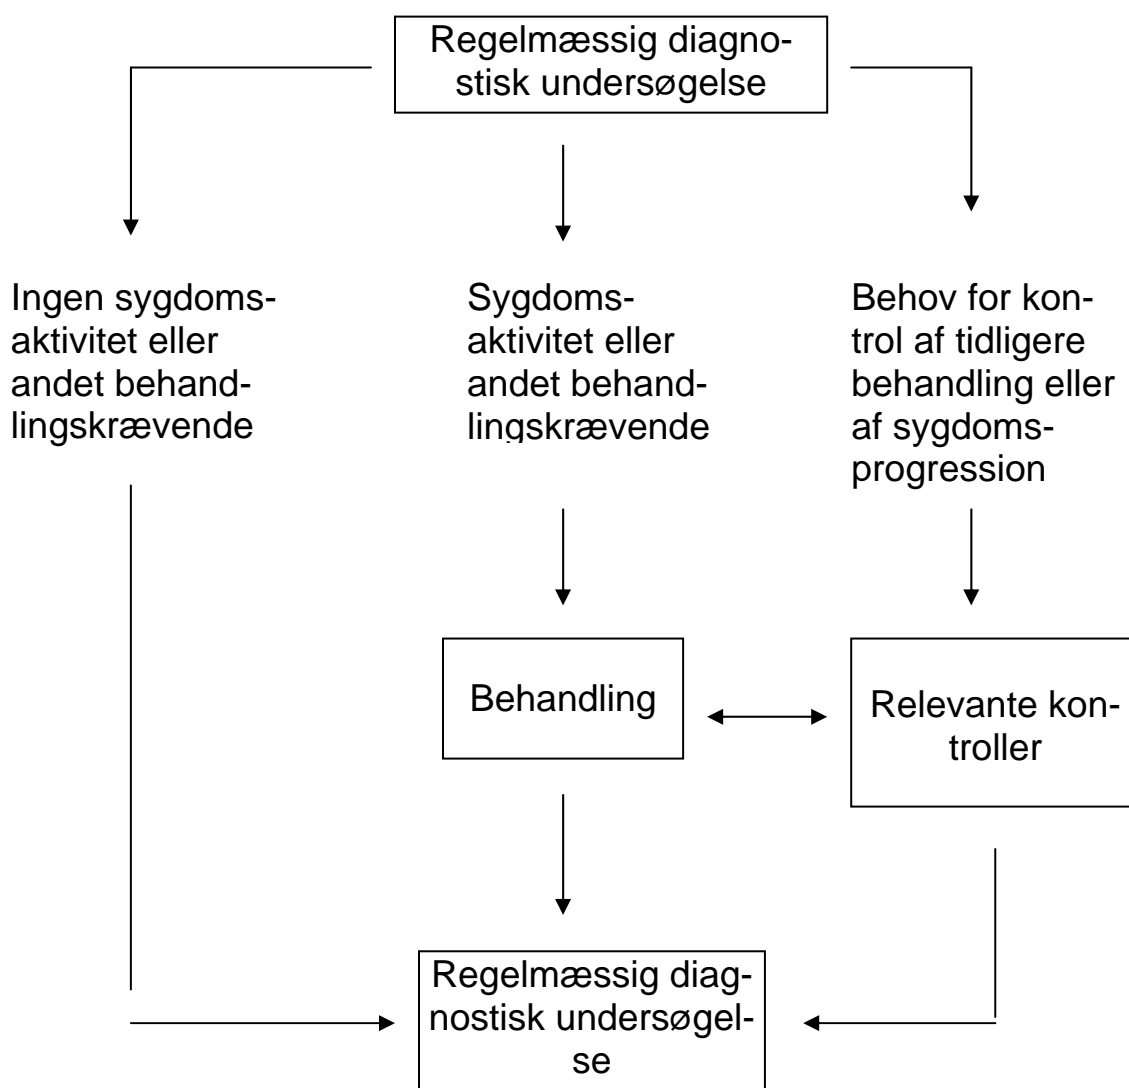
Regelmæssig diagnostisk undersøgelse

Ingen sygdomsaktivitet eller andet behandlingskrævende

Sygdomsaktivitet eller andet behandlingskrævende

Behov for kontrol af tidligere behandling eller af sygdomsprogression

Behandling

Relevante kontroller

Regelmæssig diagnostisk undersøgelse